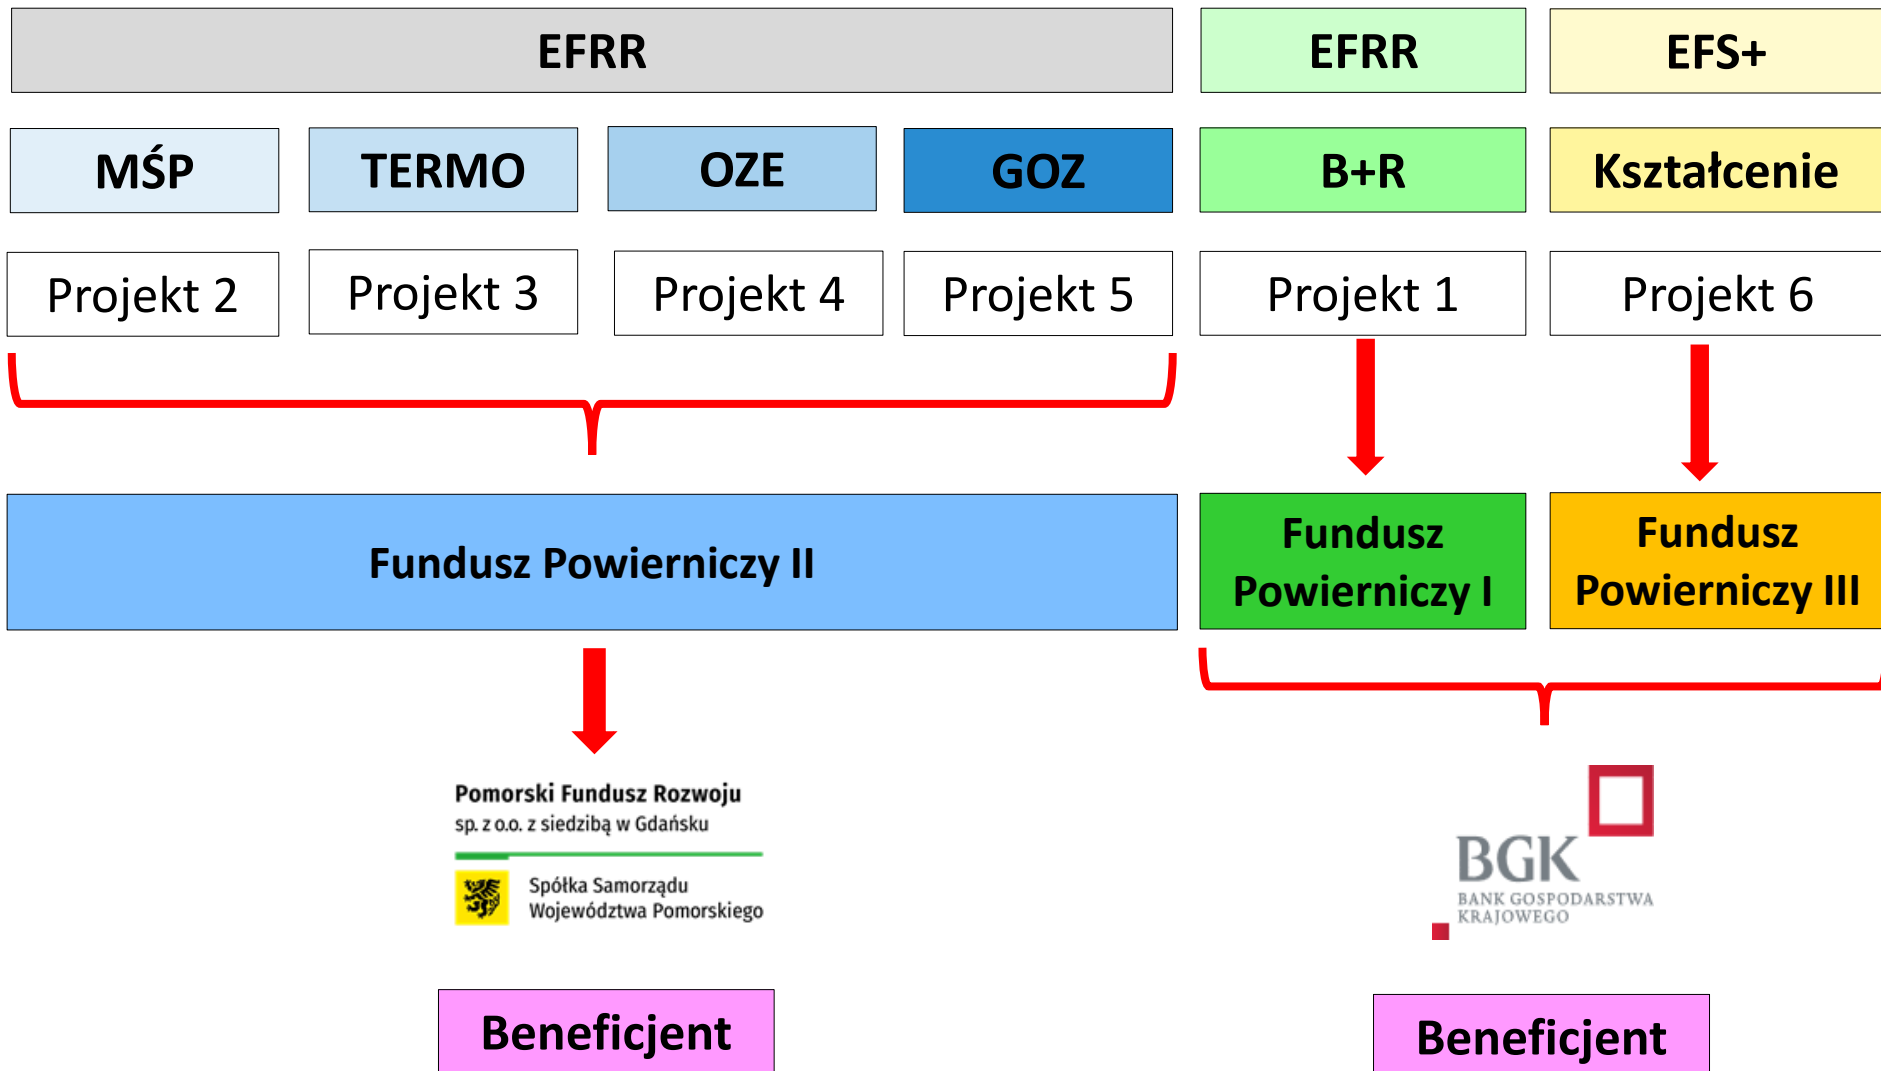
EFRR

EFRR

EFS+

MŚP

TERMO

OZE

GOZ

B+R

Kształcenie

Projekt 2

Projekt 3

Projekt 4

Projekt 5

Projekt 1

Projekt 6

Fundusz Powierniczy II

Fundusz Powierniczy I

Fundusz Powierniczy III

Pomorski Fundusz Rozwoju
sp. z o.o. z siedzibą w Gdańsku

Spółka Samorządu Województwa Pomorskiego

BGK
BANK GOSPODARSTWA KRAJOWEGO

Beneficjent

Beneficjent